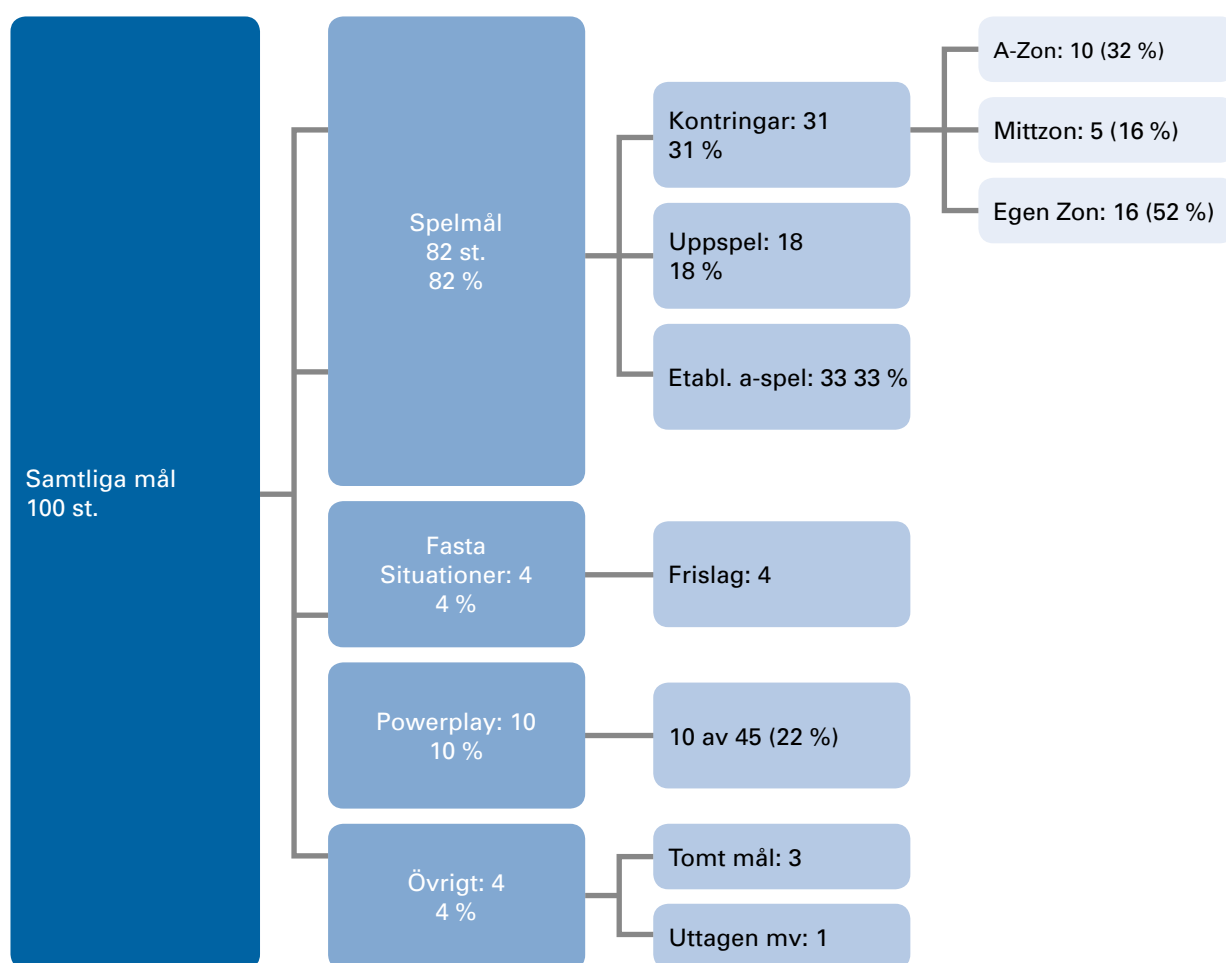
Samtliga mål
100 st.

Spelmål
82 st.
82 %

Kontringar: 31
31 %

A-Zon: 10 (32 %)

Mittzon: 5 (16 %)

Egen Zon: 16 (52 %)

Uppspel: 18
18 %

Etabl. a-spel: 33 33 %

Fasta
Situationer: 4
4 %

Frislag: 4

Powerplay: 10
10 %

10 av 45 (22 %)

Övrigt: 4
4 %

Tomt mål: 3

Uttagen mv: 1